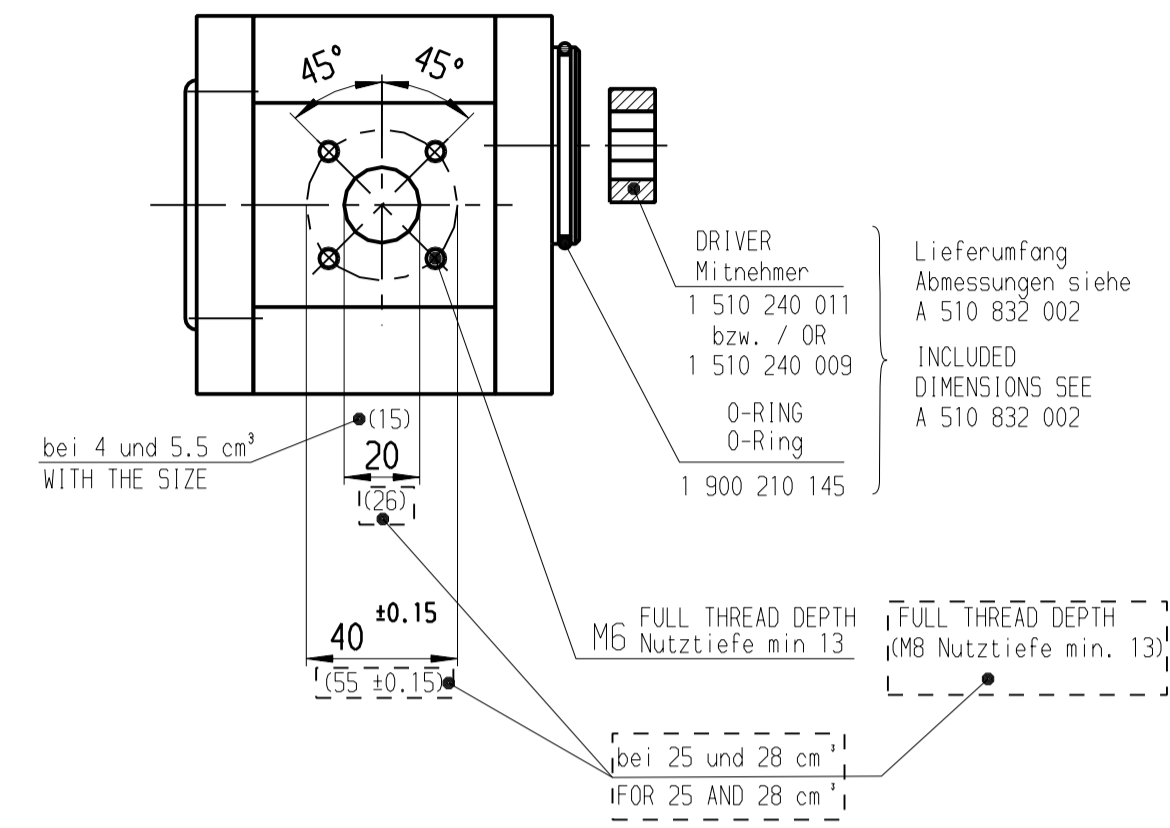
45°
45°

DRIVER
Mitnehmer
1 510 240 011
bzw. / OR
1 510 240 009

O-RING
O-Ring
1 900 210 145

Lieferumfang
Abmessungen siehe
A 510 832 002

INCLUDED
DIMENSIONS SEE
A 510 832 002

(15)
bei 4 und 5.5 $cm^3$
WITH THE SIZE
20
(26)

40 $^{\pm 0.15}$
(55 ±0.15)

M6 FULL THREAD DEPTH
Nutztiefe min 13

FULL THREAD DEPTH
(M8 Nutztiefe min. 13)

bei 25 und 28 $cm^3$
FOR 25 AND 28 $cm^3$